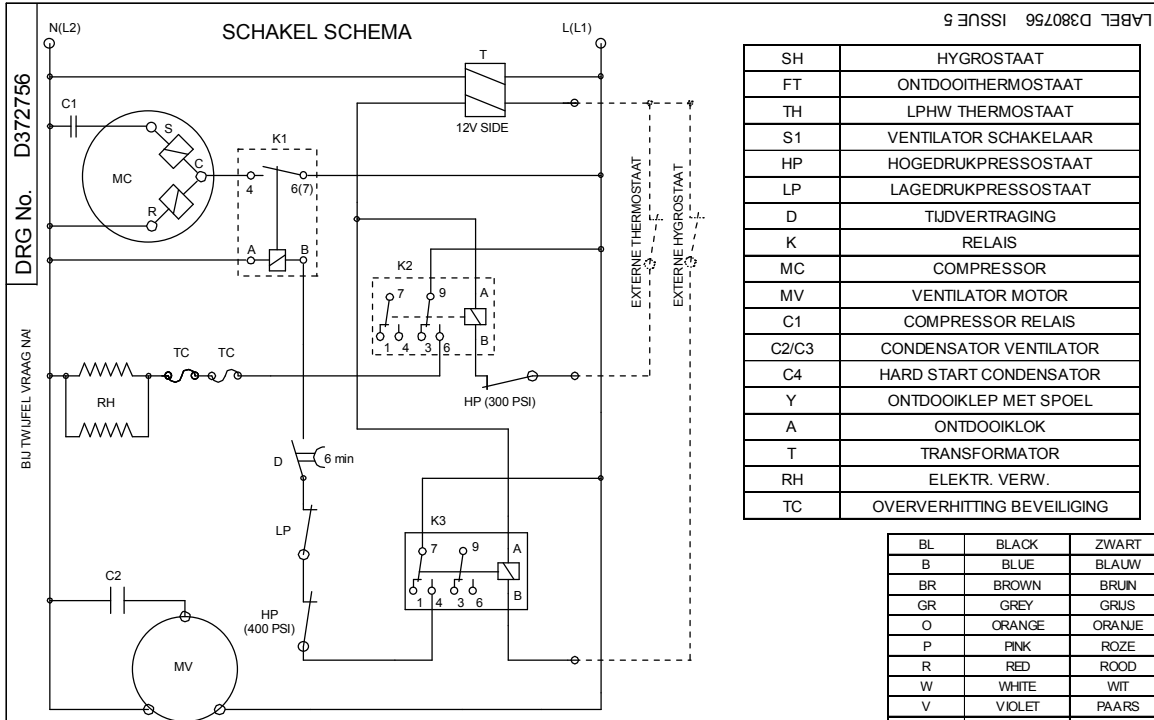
LABEL D380756 ISSUE 5

D372756

DRG No.

BIJ TWIJFEL VRAAG NA!

SCHAKEL SCHEMA

N(L2)

L(L1)

T

12V SIDE

C1

S

C

R

MC

K1

4

6(7)

A

B

K2

7

9

A

1

4

3

6

B

EXTERNE THERMOSTAAT

EXTERNE HYGROSTAAT

TC

TC

RH

HP (300 PSI)

D

6 min

LP

K3

7

9

A

1

4

3

6

B

HP
(400 PSI)

C2

MV

| SH | HYGROSTAAT |
|---|---|
| FT | ONTDOOITHERMOSTAAT |
| TH | LPHW THERMOSTAAT |
| S1 | VENTILATOR SCHAKELAAR |
| HP | HOGEDRUKPRESSOSTAAT |
| LP | LAGEDRUKPRESSOSTAAT |
| D | TIJDVERTRAGING |
| K | RELAIS |
| MC | COMPRESSOR |
| MV | VENTILATOR MOTOR |
| C1 | COMPRESSOR RELAIS |
| C2/C3 | CONDENSATOR VENTILATOR |
| C4 | HARD START CONDENSATOR |
| Y | ONTDOOIKLEP MET SPOEL |
| A | ONTDOOIKLOK |
| T | TRANSFORMATOR |
| RH | ELEKTR. VERW. |
| TC | OVERVERHITTING BEVEILIGING |

| BL | BLACK | ZWART |
|---|---|---|
| B | BLUE | BLAUW |
| BR | BROWN | BRUIN |
| GR | GREY | GRIJS |
| O | ORANGE | ORANJE |
| P | PINK | ROZE |
| R | RED | ROOD |
| W | WHITE | WIT |
| V | VIOLET | PAARS |